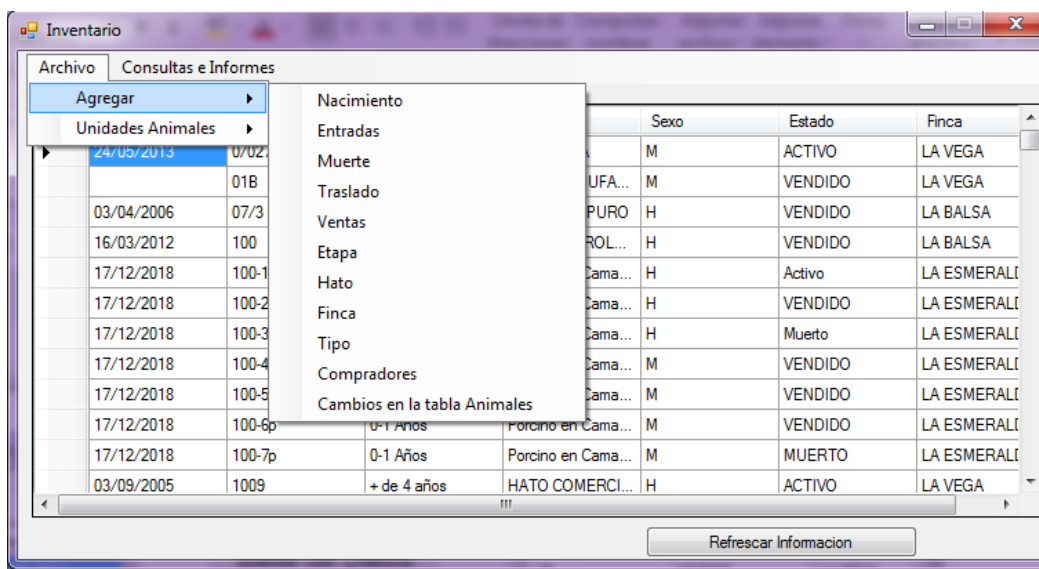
Inventario

Archivo | Consultas e Informes

Agregar
Unidades Animales

Nacimiento
Entradas
Muerte
Traslado
Ventas
Etapa
Hato
Finca
Tipo
Compradores
Cambios en la tabla Animales

| | | | | Sexo | Estado | Finca |
|---|---|---|---|---|---|---|
| 24/05/2013 | 0/02 | | A | M | ACTIVO | LA VEGA |
| | 01B | | UFA... | M | VENDIDO | LA VEGA |
| 03/04/2006 | 07/3 | | PURO | H | VENDIDO | LA BALSA |
| 16/03/2012 | 100 | | ROL... | H | VENDIDO | LA BALSA |
| 17/12/2018 | 100-1 | | Cama... | H | Activo | LA ESMERALI |
| 17/12/2018 | 100-2 | | Cama... | H | VENDIDO | LA ESMERALI |
| 17/12/2018 | 100-3 | | Cama... | H | Muerto | LA ESMERALI |
| 17/12/2018 | 100-4 | | Cama... | M | VENDIDO | LA ESMERALI |
| 17/12/2018 | 100-5 | | Cama... | M | VENDIDO | LA ESMERALI |
| 17/12/2018 | 100-6p | 0-1 Años | Porcino en Cama... | M | VENDIDO | LA ESMERALI |
| 17/12/2018 | 100-7p | 0-1 Años | Porcino en Cama... | M | MUERTO | LA ESMERALI |
| 03/09/2005 | 1009 | + de 4 años | HATO COMERCI... | H | ACTIVO | LA VEGA |

Refrescar Informacion